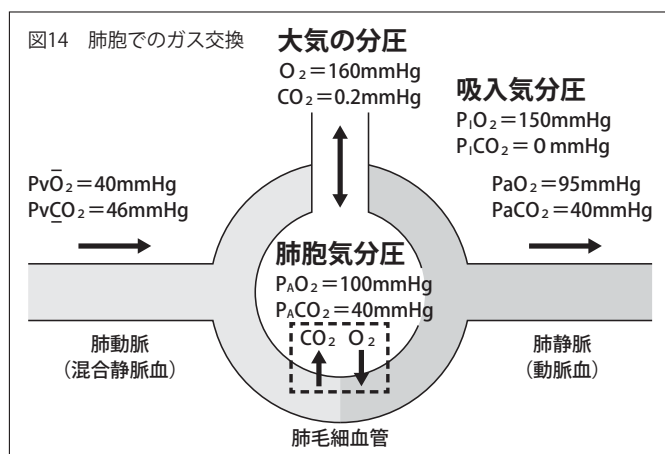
図14　肺胞でのガス交換

大気の分圧
$O_2$＝160mmHg
$CO_2$＝0.2mmHg

吸入気分圧
$P_IO_2$＝150mmHg
$P_ICO_2$＝0 mmHg

$P\bar{v}O_2$＝40mmHg
$P\bar{v}CO_2$＝46mmHg

$PaO_2$＝95mmHg
$PaCO_2$＝40mmHg

肺胞気分圧
$P_AO_2$＝100mmHg
$P_ACO_2$＝40mmHg

$CO_2$　$O_2$

肺動脈
（混合静脈血）

肺静脈
（動脈血）

肺毛細血管